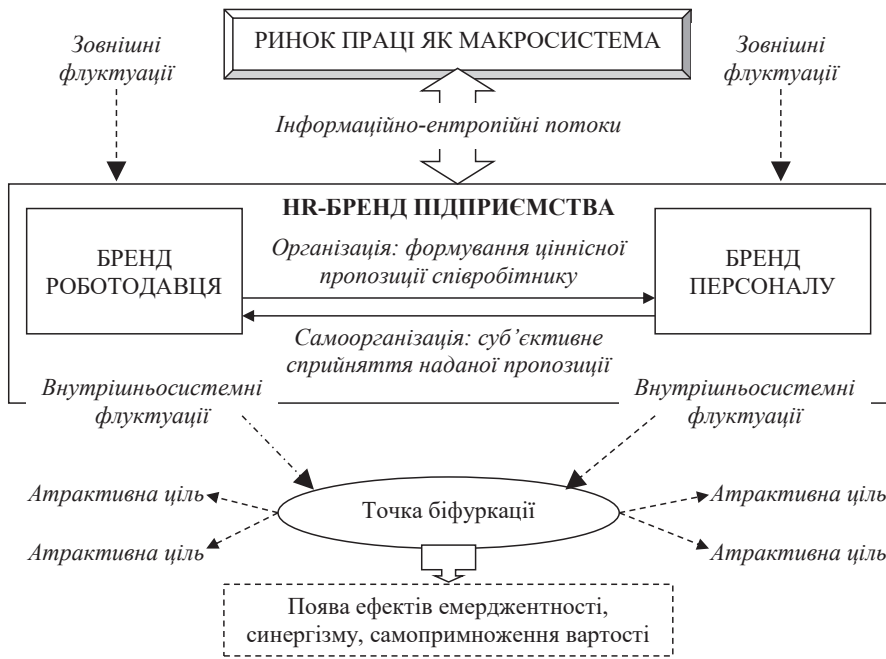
Зовнішні флуктуації

РИНОК ПРАЦІ ЯК МАКРОСИСТЕМА

Зовнішні флуктуації

Інформаційно-ентропійні потоки

HR-БРЕНД ПІДПРИЄМСТВА

БРЕНД РОБОТОДАВЦЯ

Організація: формування ціннісної пропозиції співробітнику

БРЕНД ПЕРСОНАЛУ

Самоорганізація: суб'єктивне сприйняття наданої пропозиції

Внутрішньосистемні флуктуації

Внутрішньосистемні флуктуації

Атрактивна ціль

Атрактивна ціль

Точка біфуркації

Атрактивна ціль

Атрактивна ціль

Поява ефектів емерджентності, синергізму, самопримноження вартості